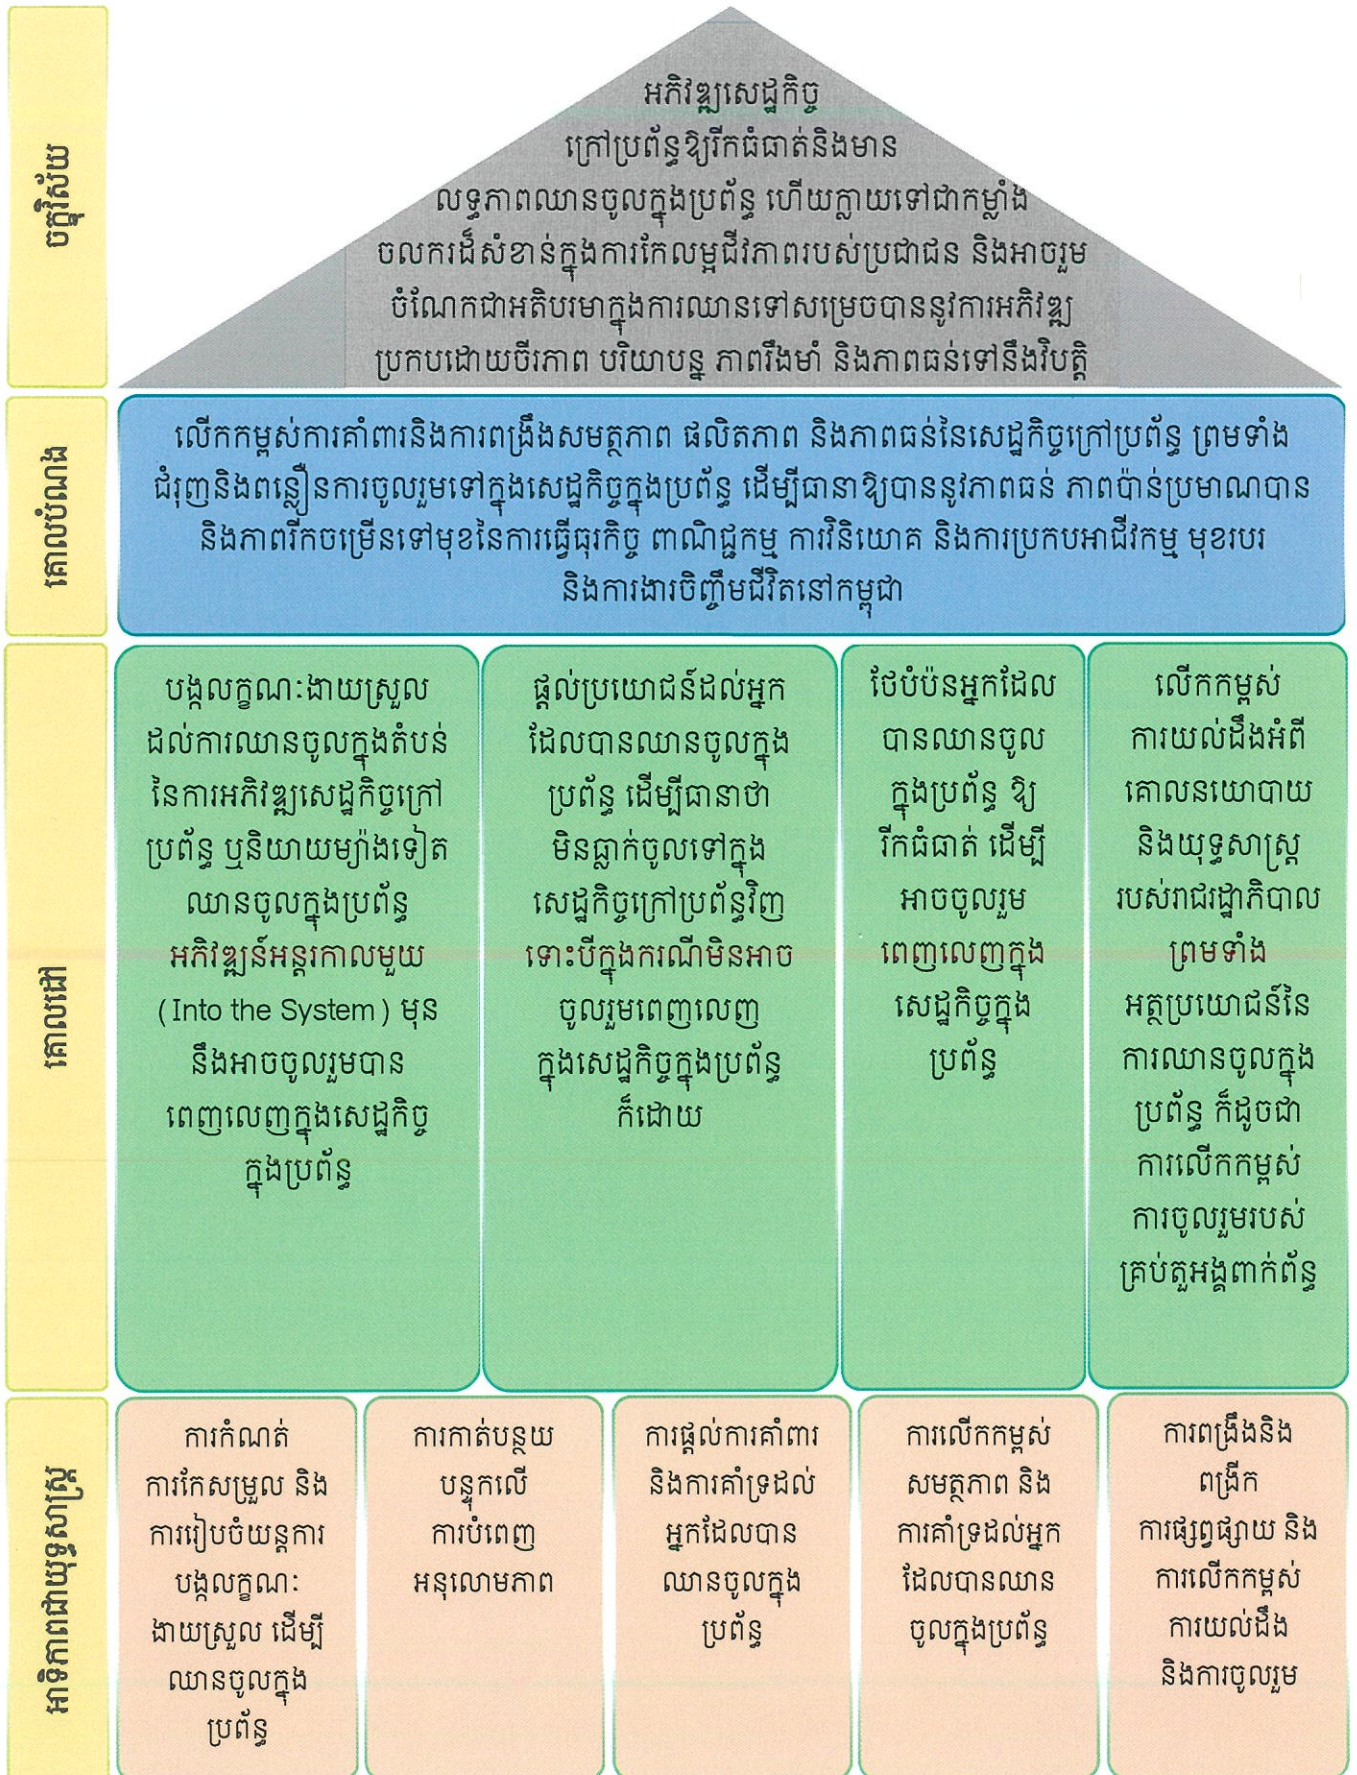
ចក្ខុវិស័យ

អភិវឌ្ឍសេដ្ឋកិច្ចក្រៅប្រព័ន្ធឱ្យរីកធំធាត់និងមានលទ្ធភាពឈានចូលក្នុងប្រព័ន្ធ ហើយក្លាយទៅជាកម្លាំងចលករដ៏សំខាន់ក្នុងការកែលម្អជីវភាពរបស់ប្រជាជន និងអាចរួមចំណែកជាអតិបរមាក្នុងការឈានទៅសម្រេចបាននូវការអភិវឌ្ឍប្រកបដោយចីរភាព បរិយាបន្ន ភាពរឹងមាំ និងភាពធន់ទៅនឹងវិបត្តិ

គោលបំណង

លើកកម្ពស់ការគាំពារនិងការពង្រឹងសមត្ថភាព ផលិតភាព និងភាពធន់នៃសេដ្ឋកិច្ចក្រៅប្រព័ន្ធ ព្រមទាំងជំរុញនិងពន្លឿនការចូលរួមទៅក្នុងសេដ្ឋកិច្ចក្នុងប្រព័ន្ធ ដើម្បីធានាឱ្យបាននូវភាពធន់ ភាពប៉ាន់ប្រមាណបាន និងភាពរីកចម្រើនទៅមុខនៃការធ្វើធុរកិច្ច ពាណិជ្ជកម្ម ការវិនិយោគ និងការប្រកបអាជីវកម្ម មុខរបរ និងការងារចិញ្ចឹមជីវិតនៅកម្ពុជា

គោលដៅ

បង្កលក្ខណៈងាយស្រួលដល់ការឈានចូលក្នុងតំបន់នៃការអភិវឌ្ឍសេដ្ឋកិច្ចក្រៅប្រព័ន្ធ ឬនិយាយម្យ៉ាងទៀតឈានចូលក្នុងប្រព័ន្ធអភិវឌ្ឍន៍អន្តរកាលមួយ (Into the System) មុននឹងអាចចូលរួមបានពេញលេញក្នុងសេដ្ឋកិច្ចក្នុងប្រព័ន្ធ

ផ្តល់ប្រយោជន៍ដល់អ្នកដែលបានឈានចូលក្នុងប្រព័ន្ធ ដើម្បីធានាថាមិនធ្លាក់ចូលទៅក្នុងសេដ្ឋកិច្ចក្រៅប្រព័ន្ធវិញ ទោះបីក្នុងករណីមិនអាចចូលរួមពេញលេញក្នុងសេដ្ឋកិច្ចក្នុងប្រព័ន្ធក៏ដោយ

ថែបំប៉នអ្នកដែលបានឈានចូលក្នុងប្រព័ន្ធ ឱ្យរីកធំធាត់ ដើម្បីអាចចូលរួមពេញលេញក្នុងសេដ្ឋកិច្ចក្នុងប្រព័ន្ធ

លើកកម្ពស់ការយល់ដឹងអំពីគោលនយោបាយ និងយុទ្ធសាស្ត្ររបស់រាជរដ្ឋាភិបាល ព្រមទាំងអត្ថប្រយោជន៍នៃការឈានចូលក្នុងប្រព័ន្ធ ក៏ដូចជាការលើកកម្ពស់ការចូលរួមរបស់គ្រប់តួអង្គពាក់ព័ន្ធ

អាទិភាពយុទ្ធសាស្ត្រ

ការកំណត់ ការកែសម្រួល និងការរៀបចំយន្តការបង្កលក្ខណៈងាយស្រួល ដើម្បីឈានចូលក្នុងប្រព័ន្ធ

ការកាត់បន្ថយបន្ទុកលើការបំពេញអនុលោមភាព

ការផ្តល់ការគាំពារ និងការគាំទ្រដល់អ្នកដែលបានឈានចូលក្នុងប្រព័ន្ធ

ការលើកកម្ពស់សមត្ថភាព និងការគាំទ្រដល់អ្នកដែលបានឈានចូលក្នុងប្រព័ន្ធ

ការពង្រឹងនិងពង្រីកការផ្សព្វផ្សាយ និងការលើកកម្ពស់ការយល់ដឹង និងការចូលរួម